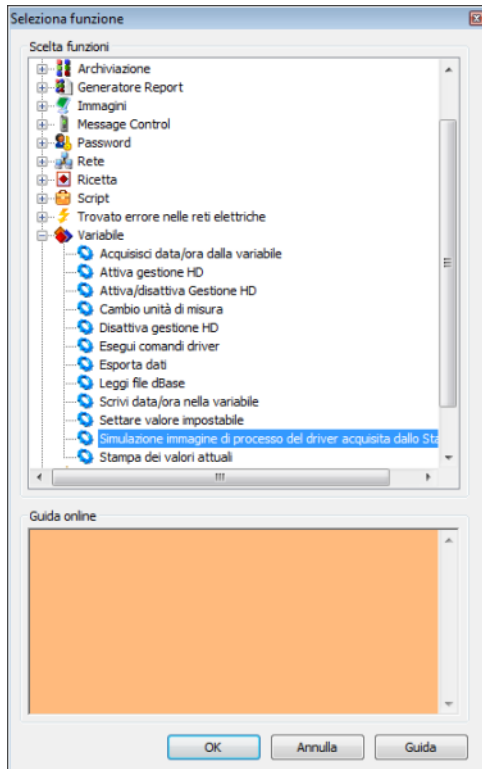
Seleziona funzione

Scelta funzioni

Archiviazione
Generatore Report
Immagini
Message Control
Password
Rete
Ricetta
Script
Trovato errore nelle reti elettriche
Variabile
Acquisisci data/ora dalla variabile
Attiva gestione HD
Attiva/disattiva Gestione HD
Cambio unità di misura
Disattiva gestione HD
Esegui comandi driver
Esporta dati
Leggi file dBase
Scrivi data/ora nella variabile
Settare valore impostabile
Simulazione immagine di processo del driver acquisita dallo Sta
Stampa dei valori attuali

Guida online

OK
Annulla
Guida